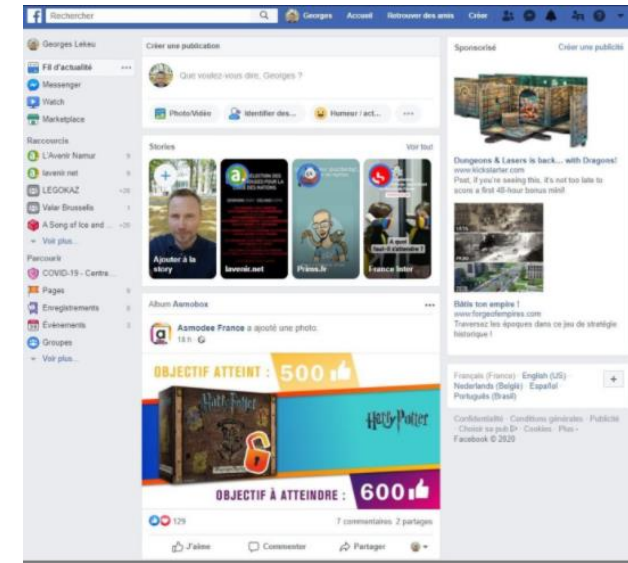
Rechercher

Georges Accueil Retrouver des amis Créer

Georges Lekeu

Fil d'actualité ...

Messenger

Watch

Marketplace

Raccourcis

L'Avenir Namur

lavenir.net

LEGOKAZ

Valar Brussels

A Song of Ice and ...

Voir plus...

Parcourir

COVID-19 - Centra...

Pages

Enregistrements

Évènements

Groupes

Voir plus...

Créer une publication

Que voulez-vous dire, Georges ?

Photo/Vidéo

Identifier des...

Humeur / act...

...

Stories

Voir tout

Ajouter à la story

lavenir.net

Prims.tv

France Inter

Album Asmobox

...

Asmodee France a ajouté une photo.

18 h

OBJECTIF ATTEINT : 500

Harry Potter

Harry Potter

OBJECTIF À ATTEINDRE : 600

129

7 commentaires 2 partages

J'aime

Commenter

Partager

Sponsorisé

Créer une publicité

Dungeons & Lasers is back... with Dragons!

www.kickstarter.com

Psst, if you're seeing this, it's not too late to score a first 48-hour bonus mini!

Bâtis ton empire !

www.forgeofempires.com

Traversez les époques dans ce jeu de stratégie historique !

Français (France) · English (US) · Nederlands (België) · Español · Português (Brasil)

+

Confidentialité · Conditions générales · Publicité · Choisir sa pub · Cookies · Plus · Facebook © 2020